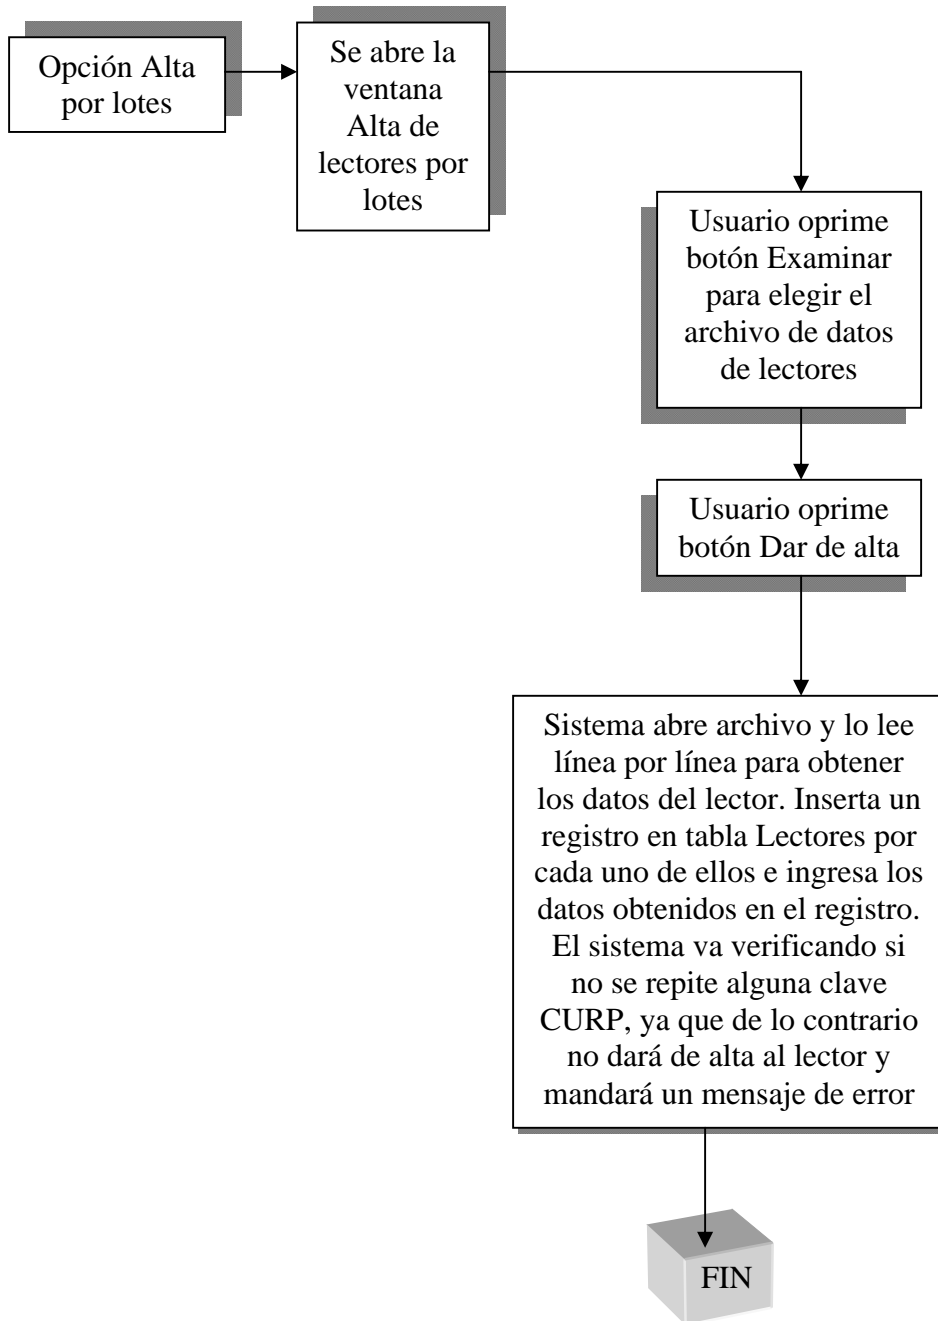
Opción Alta por lotes

Se abre la ventana Alta de lectores por lotes

Usuario oprime botón Examinar para elegir el archivo de datos de lectores

Usuario oprime botón Dar de alta

Sistema abre archivo y lo lee línea por línea para obtener los datos del lector. Inserta un registro en tabla Lectores por cada uno de ellos e ingresa los datos obtenidos en el registro. El sistema va verificando si no se repite alguna clave CURP, ya que de lo contrario no dará de alta al lector y mandará un mensaje de error

FIN